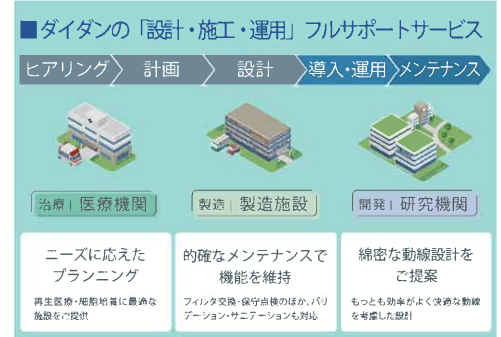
■ダイダンの「設計・施工・運用」フルサポートサービス

ヒアリング　計画　設計　導入・運用　メンテナンス

治療 | 医療機関

製造 | 製造施設

開発 | 研究機関

ニーズに応えたプランニング

再生医療・細胞培養に最適な施設をご提供

的確なメンテナンスで機能を維持

フィルタ交換・保守点検のほか、バリデーション・サニテーションも対応

綿密な動線設計をご提案

もっとも効率がよく快適な動線を考慮した設計